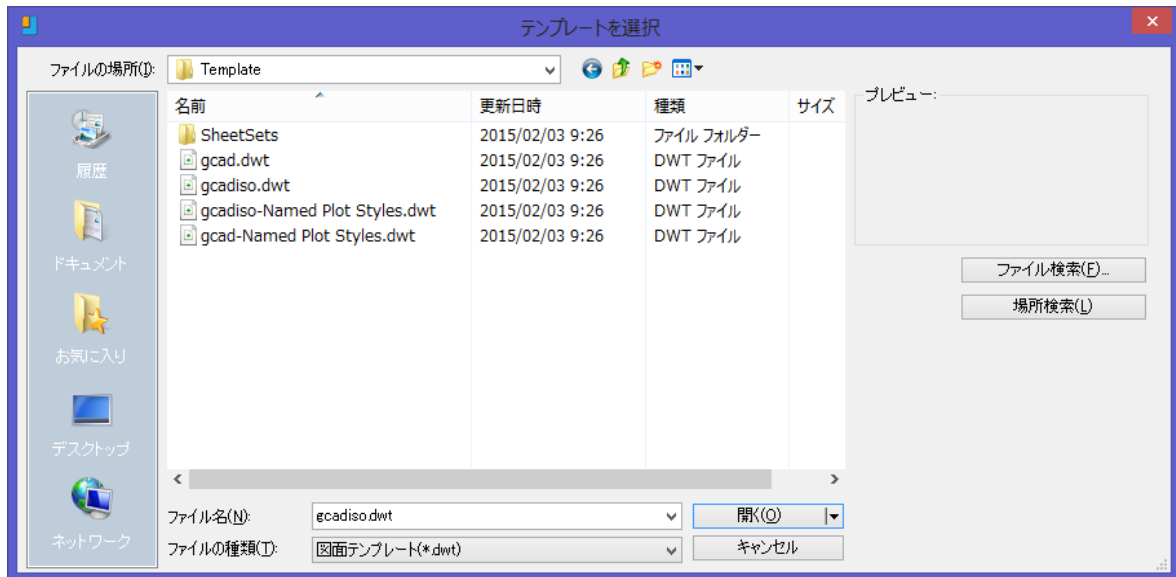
テンプレートを選択

ファイルの場所(I): Template

履歴
ドキュメント
お気に入り
デスクトップ
ネットワーク

| 名前 | 更新日時 | 種類 | サイズ |
|---|---|---|---|
| SheetSets | 2015/02/03 9:26 | ファイル フォルダー | |
| gcad.dwt | 2015/02/03 9:26 | DWT ファイル | |
| gcadiso.dwt | 2015/02/03 9:26 | DWT ファイル | |
| gcadiso-Named Plot Styles.dwt | 2015/02/03 9:26 | DWT ファイル | |
| gcad-Named Plot Styles.dwt | 2015/02/03 9:26 | DWT ファイル | |

プレビュー

ファイル検索(F)...
場所検索(L)

ファイル名(N): gcadiso.dwt
ファイルの種類(T): 図面テンプレート(*.dwt)

開く(O)
キャンセル